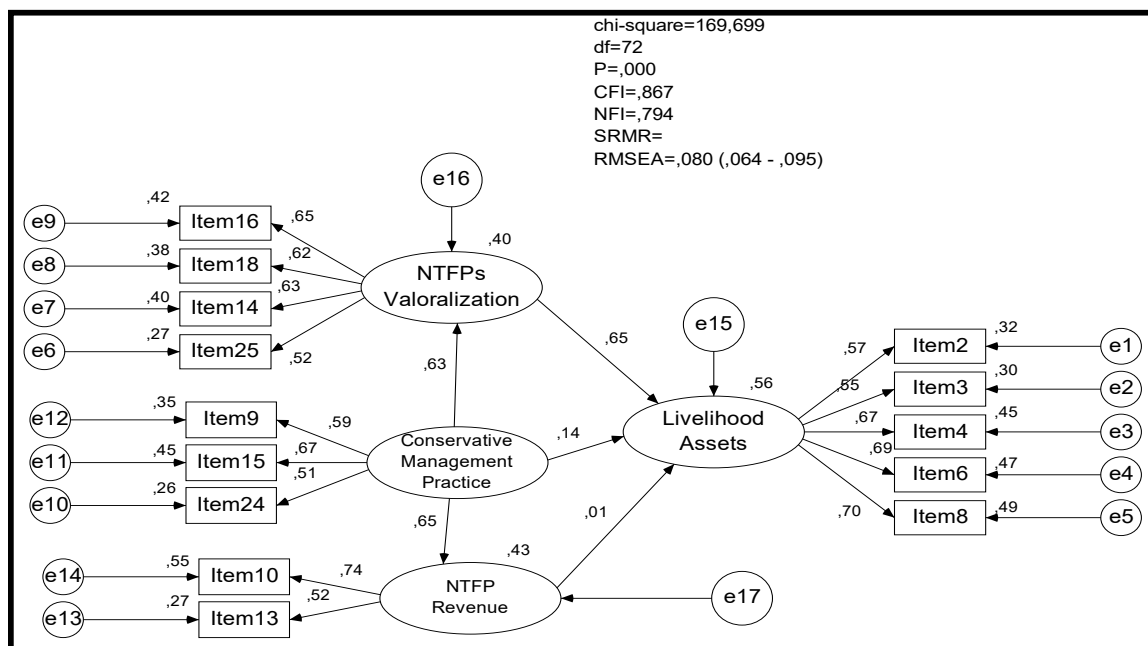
chi-square=169,699
df=72
P=,000
CFI=,867
NFI=,794
SRMR=
RMSEA=,080 (,064 - ,095)

e16
,40
NTFPs Valoralization
,42
e9
Item16
,65
,38
e8
Item18
,62
,40
e7
Item14
,63
,27
e6
Item25
,52

,65
e15
,56
Livelihood Assets
,63

,57
Item2
,32
e1
,55
Item3
,30
e2
,67
Item4
,45
e3
,69
Item6
,47
e4
,70
Item8
,49
e5

,35
e12
Item9
,59
,45
e11
Item15
,67
,51
,26
e10
Item24
Conservative Management Practice
,14

,65
,01
,43
NTFP Revenue
,55
e14
Item10
,74
,27
e13
Item13
,52
e17